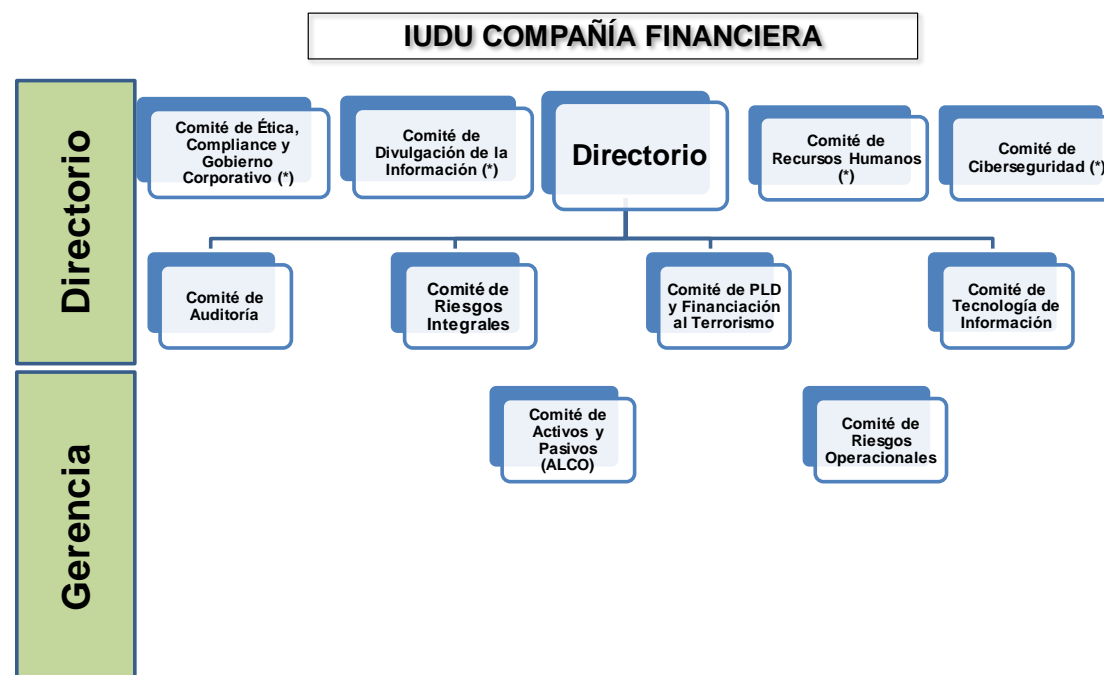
IUDU COMPAÑÍA FINANCIERA

Directorio

Comité de Ética, Compliance y Gobierno Corporativo (*)

Comité de Divulgación de la Información (*)

Directorio

Comité de Recursos Humanos (*)

Comité de Ciberseguridad (*)

Comité de Auditoría

Comité de Riesgos Integrales

Comité de PLD y Financiación al Terrorismo

Comité de Tecnología de Información

Gerencia

Comité de Activos y Pasivos (ALCO)

Comité de Riesgos Operacionales